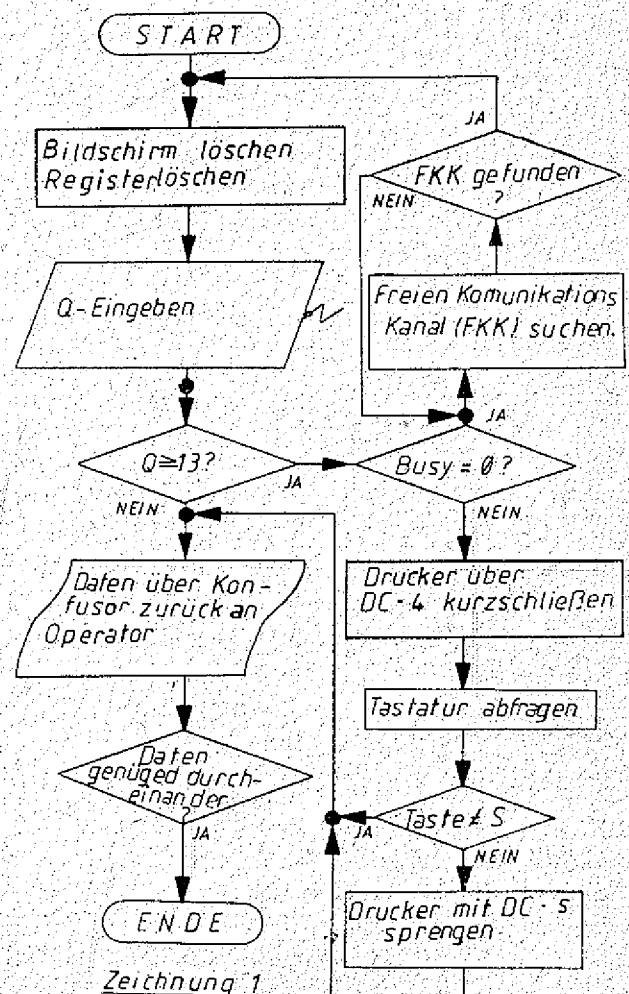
START

Bildschirm löschen Registerlöschen

Q-Eingeben

$Q \geq 13$?

JA

NEIN

Daten über Konfusor zurück an Operator

Daten genüged durcheinander ?

JA

ENDE

Zeichnung 1

JA

FKK gefunden ?

NEIN

Freien Komunikations Kanal (FKK) suchen.

JA

Busy = 0 ?

NEIN

Drucker über DC-4 kurzschließen

Tastatur abfragen

Taste ≠ S

JA

NEIN

Drucker mit DC-S sprengen